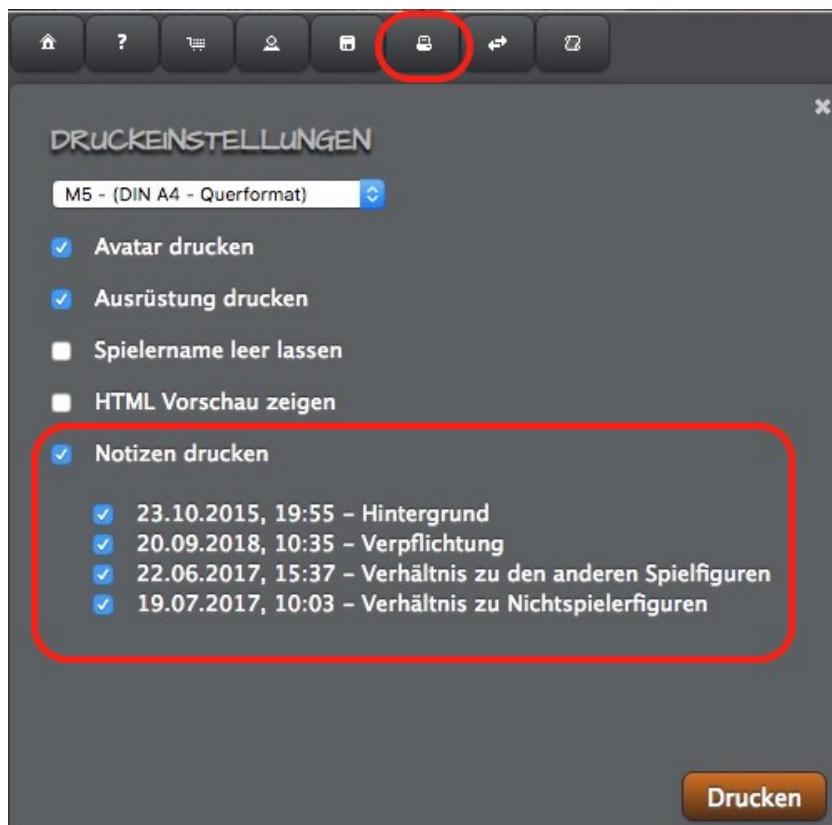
?

×

DRUCKEINSTELLUNGEN

M5 - (DIN A4 - Querformat)

Avatar drucken

Ausrüstung drucken

Spielername leer lassen

HTML Vorschau zeigen

Notizen drucken

23.10.2015, 19:55 – Hintergrund
20.09.2018, 10:35 – Verpflichtung
22.06.2017, 15:37 – Verhältnis zu den anderen Spielfiguren
19.07.2017, 10:03 – Verhältnis zu Nichtspielerfiguren

Drucken